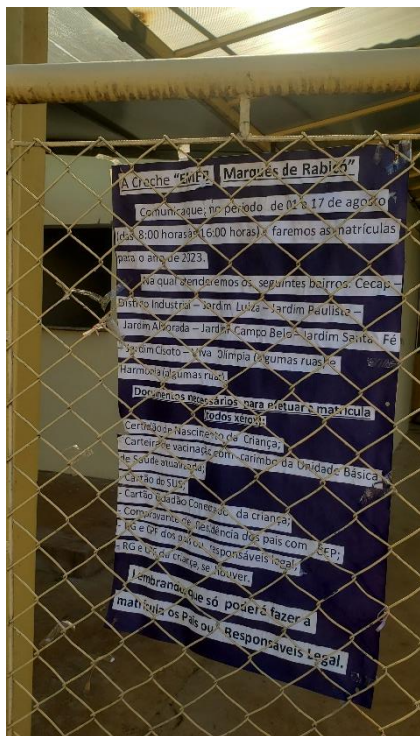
A Creche "EMEI" Marquês de Rabicó"

Comunicaque, no período de 01 a 17 de agosto (das 8:00 horas às 16:00 horas) faremos as matrículas para o ano de 2023.

Na qual atenderemos os seguintes bairros: Cecap – Distrito Industrial – Jardim Luiza – Jardim Paulista – Jardim Alvorada – Jardim Campo Belo – Jardim Santa Fé – Jardim Cisoto – Vila Olímpia (algumas ruas) – Harmonia (algumas ruas).

Documentos necessários para efetuar a matrícula (todos xerox):
- Certidão de Nascimento da Criança;
- Carteira de vacinação com carimbo da Unidade Básica de Saúde atualizada;
- Cartão do SUS;
- Cartão Cidadão Conecta... da criança;
- Comprovante de Residência dos pais com CEP;
- RG e CPF dos pais ou responsáveis legal;
- RG e CPF da criança se houver.

Lembrando que só poderá fazer a matrícula os Pais ou Responsáveis Legal.